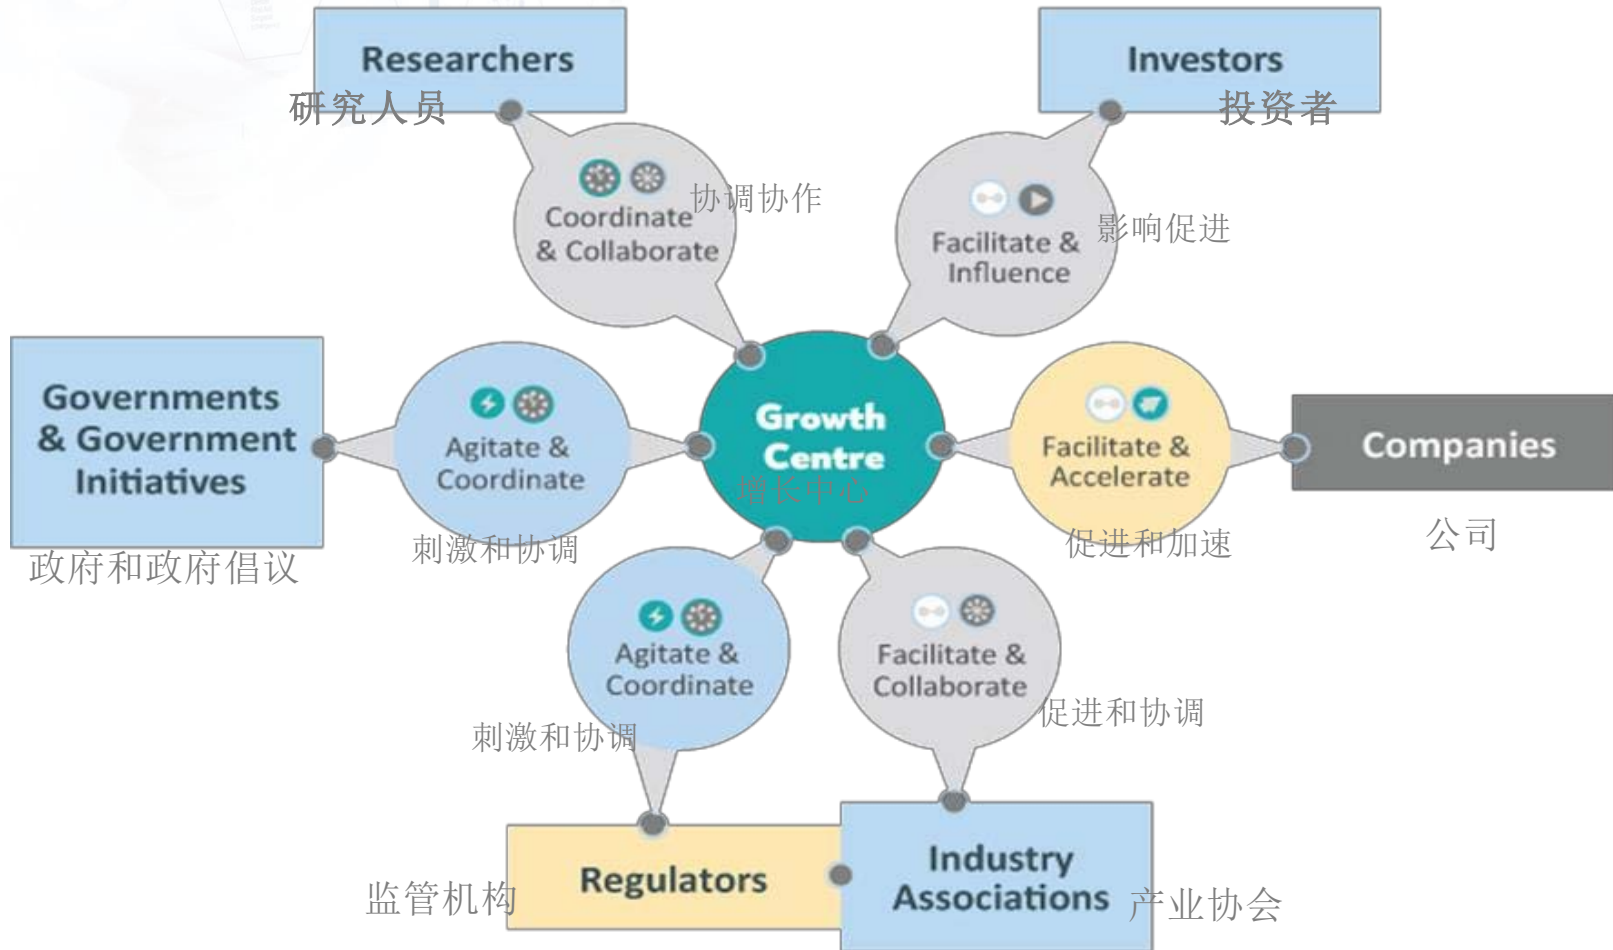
Researchers
研究人员

Investors
投资者

Coordinate & Collaborate
协调协作

Facilitate & Influence
影响促进

Governments & Government Initiatives
政府和政府倡议

Agitate & Coordinate
刺激和协调

Growth Centre
增长中心

Facilitate & Accelerate
促进和加速

Companies
公司

Agitate & Coordinate
刺激和协调

Facilitate & Collaborate
促进和协调

Regulators
监管机构

Industry Associations
产业协会